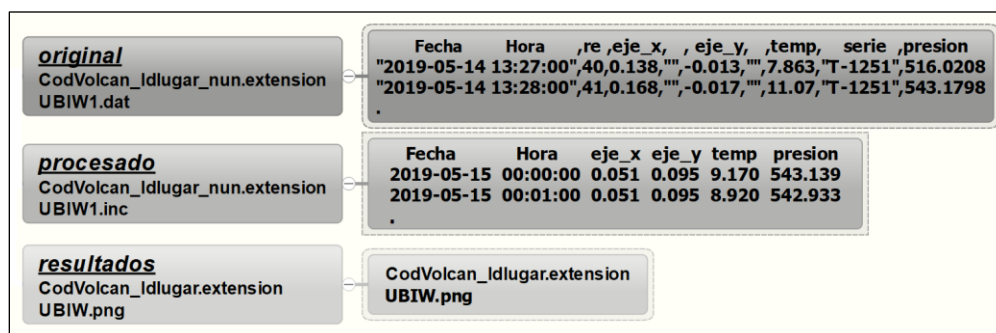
original
CodVolcan_Idlugar_nun.extension
UBIW1.dat

Fecha Hora ,re ,eje_x, , eje_y, ,temp, serie ,presion
"2019-05-14 13:27:00",40,0.138,"",-0.013,"",7.863,"T-1251",516.0208
"2019-05-14 13:28:00",41,0.168,"",-0.017,"",11.07,"T-1251",543.1798
.

procesado
CodVolcan_Idlugar_nun.extension
UBIW1.inc

Fecha Hora eje_x eje_y temp presion
2019-05-15 00:00:00 0.051 0.095 9.170 543.139
2019-05-15 00:01:00 0.051 0.095 8.920 542.933
.

resultados
CodVolcan_Idlugar.extension
UBIW.png

CodVolcan_Idlugar.extension
UBIW.png